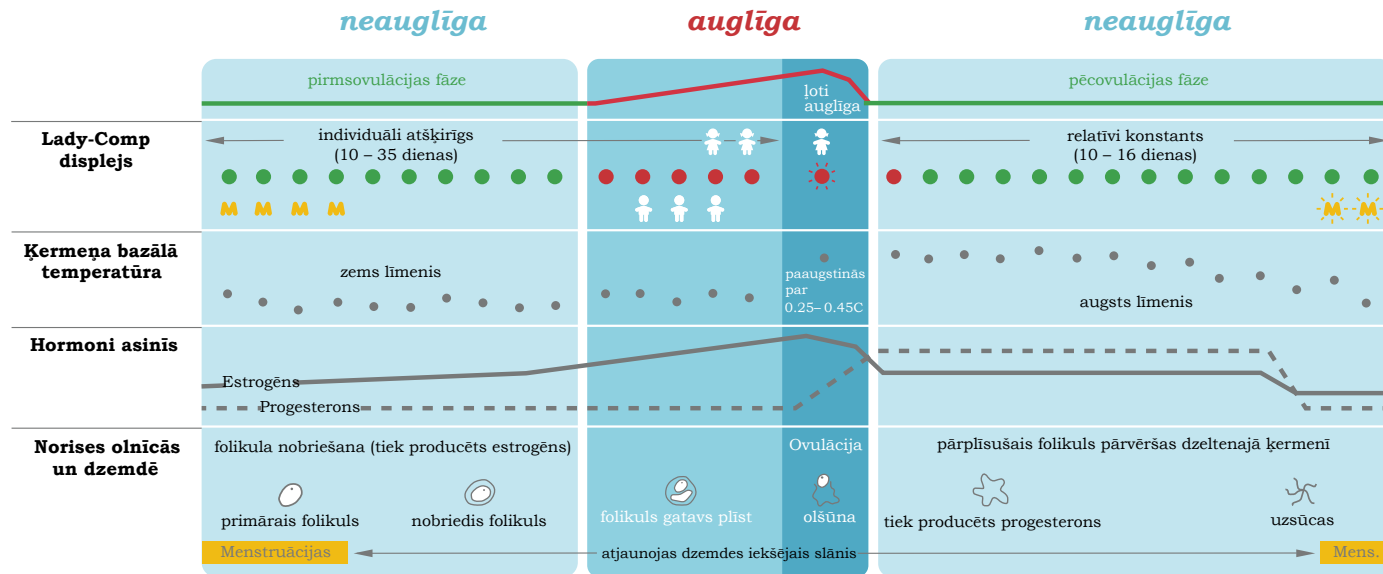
neauglīga

auglīga

neauglīga

pirmsovulācijas fāze

ļoti auglīga

pēcovulācijas fāze

Lady-Comp displejs

individuāli atšķirīgs (10 – 35 dienas)

relatīvi konstants (10 – 16 dienas)

M M M M

M M

Ķermeņa bazālā temperatūra

zems līmenis

paaugstinās par 0.25– 0.45C

augsts līmenis

Hormoni asinīs

Estrogēns

Progesterons

Norises olnīcās un dzemdē

folikula nobriešana (tiek producēts estrogēns)

Ovulācija

pārplīsušais folikuls pārvēršas dzeltenajā ķermenī

primārais folikuls

nobriedis folikuls

folikuls gatavs plīst

olšūna

tiek producēts progesterons

uzsūcas

Menstruācijas

atjaunojas dzemdes iekšējais slānis

Mens.